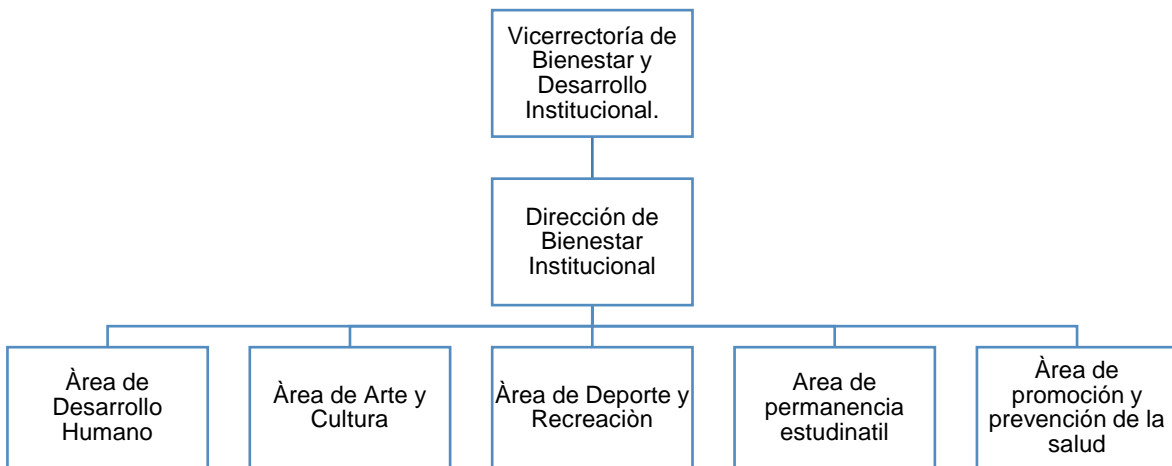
Vicerrectoría de Bienestar y Desarrollo Institucional.

Dirección de Bienestar Institucional

Àrea de Desarrollo Humano

Àrea de Arte y Cultura

Àrea de Deporte y Recreaciòn

Area de permanencia estudinatil

Àrea de promoción y prevención de la salud